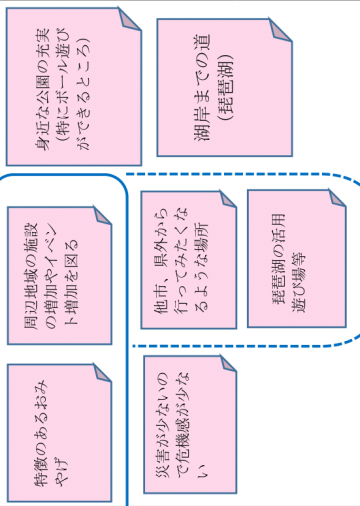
身近な公園の充実
（特にボール遊び
ができるところ）

湖岸までの道
（琵琶湖）

周辺地域の施設
の増加やイベン
ト増加を図る

他市、県外から
行ってみたくな
るような場所

琵琶湖の活用
遊び場等

特徴のあるおみ
やげ

災害が少ないの
で危機感が少な
い